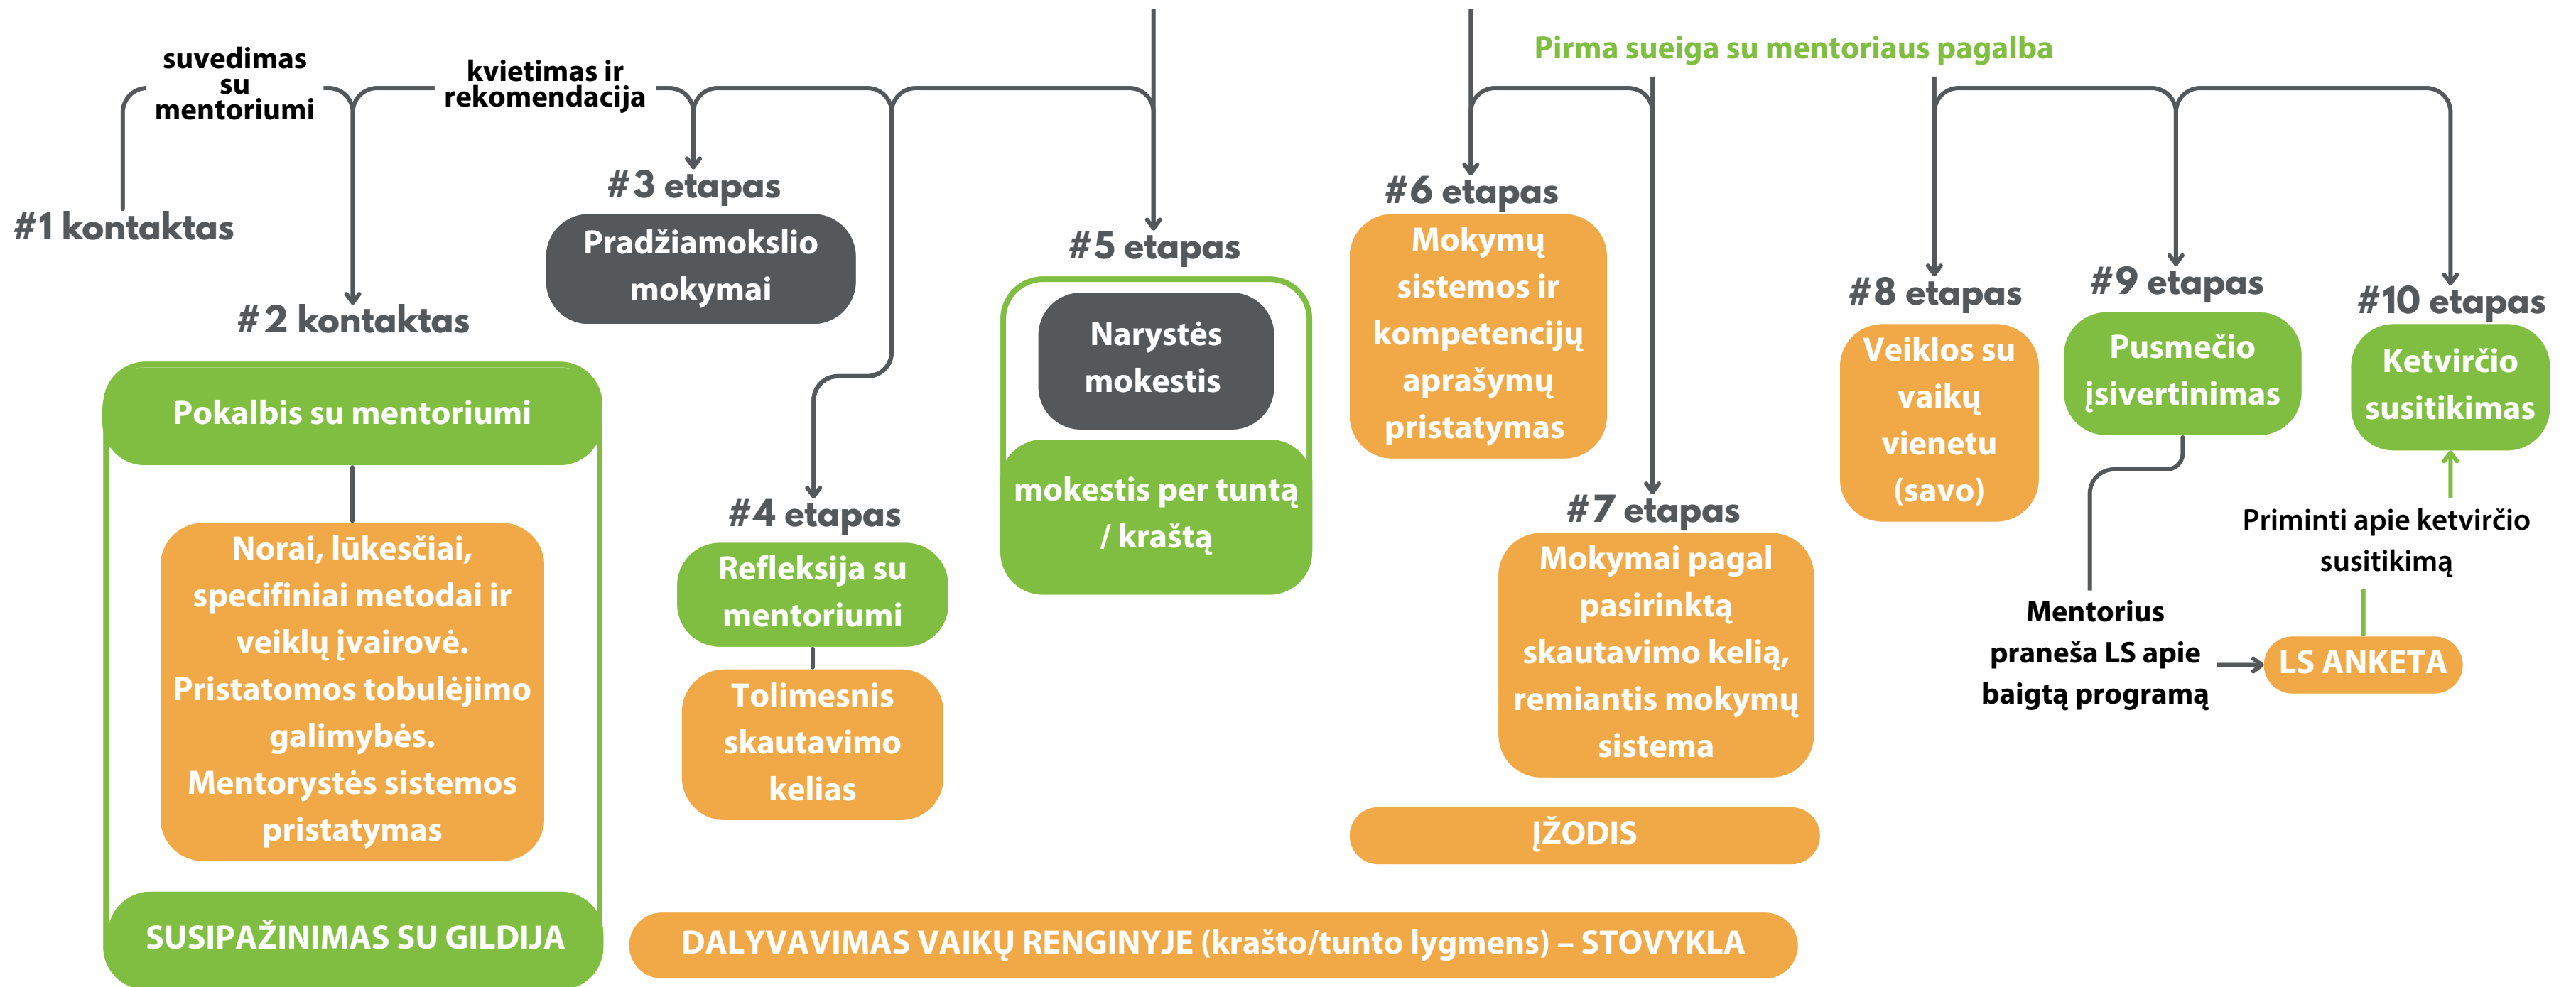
suvedimas su mentoriumi

kvietimas ir rekomendacija

Pirma sueiga su mentoriaus pagalba

#1 kontaktas

#2 kontaktas

Pokalbis su mentoriumi

Norai, lūkesčiai, specifiniai metodai ir veiklų įvairovė. Pristatomos tobulėjimo galimybės. Mentorystės sistemos pristatymas

SUSIPAŽINIMAS SU GILDIJA

#3 etapas

Pradžiamokslio mokymai

#4 etapas

Refleksija su mentoriumi

Tolimesnis skautavimo kelias

#5 etapas

Narystės mokestis

mokestis per tuntą / kraštą

#6 etapas

Mokymų sistemos ir kompetencijų aprašymų pristatymas

#7 etapas

Mokymai pagal pasirinktą skautavimo kelią, remiantis mokymų sistema

ĮŽODIS

DALYVAVIMAS VAIKŲ RENGINYJE (krašto/tunto lygmens) – STOVYKLA

#8 etapas

Veiklos su vaikų vienetu (savo)

#9 etapas

Pusmečio įsivertinimas

Mentorius praneša LS apie baigtą programą

LS ANKETA

#10 etapas

Ketvirčio susitikimas

Priminti apie ketvirčio susitikimą